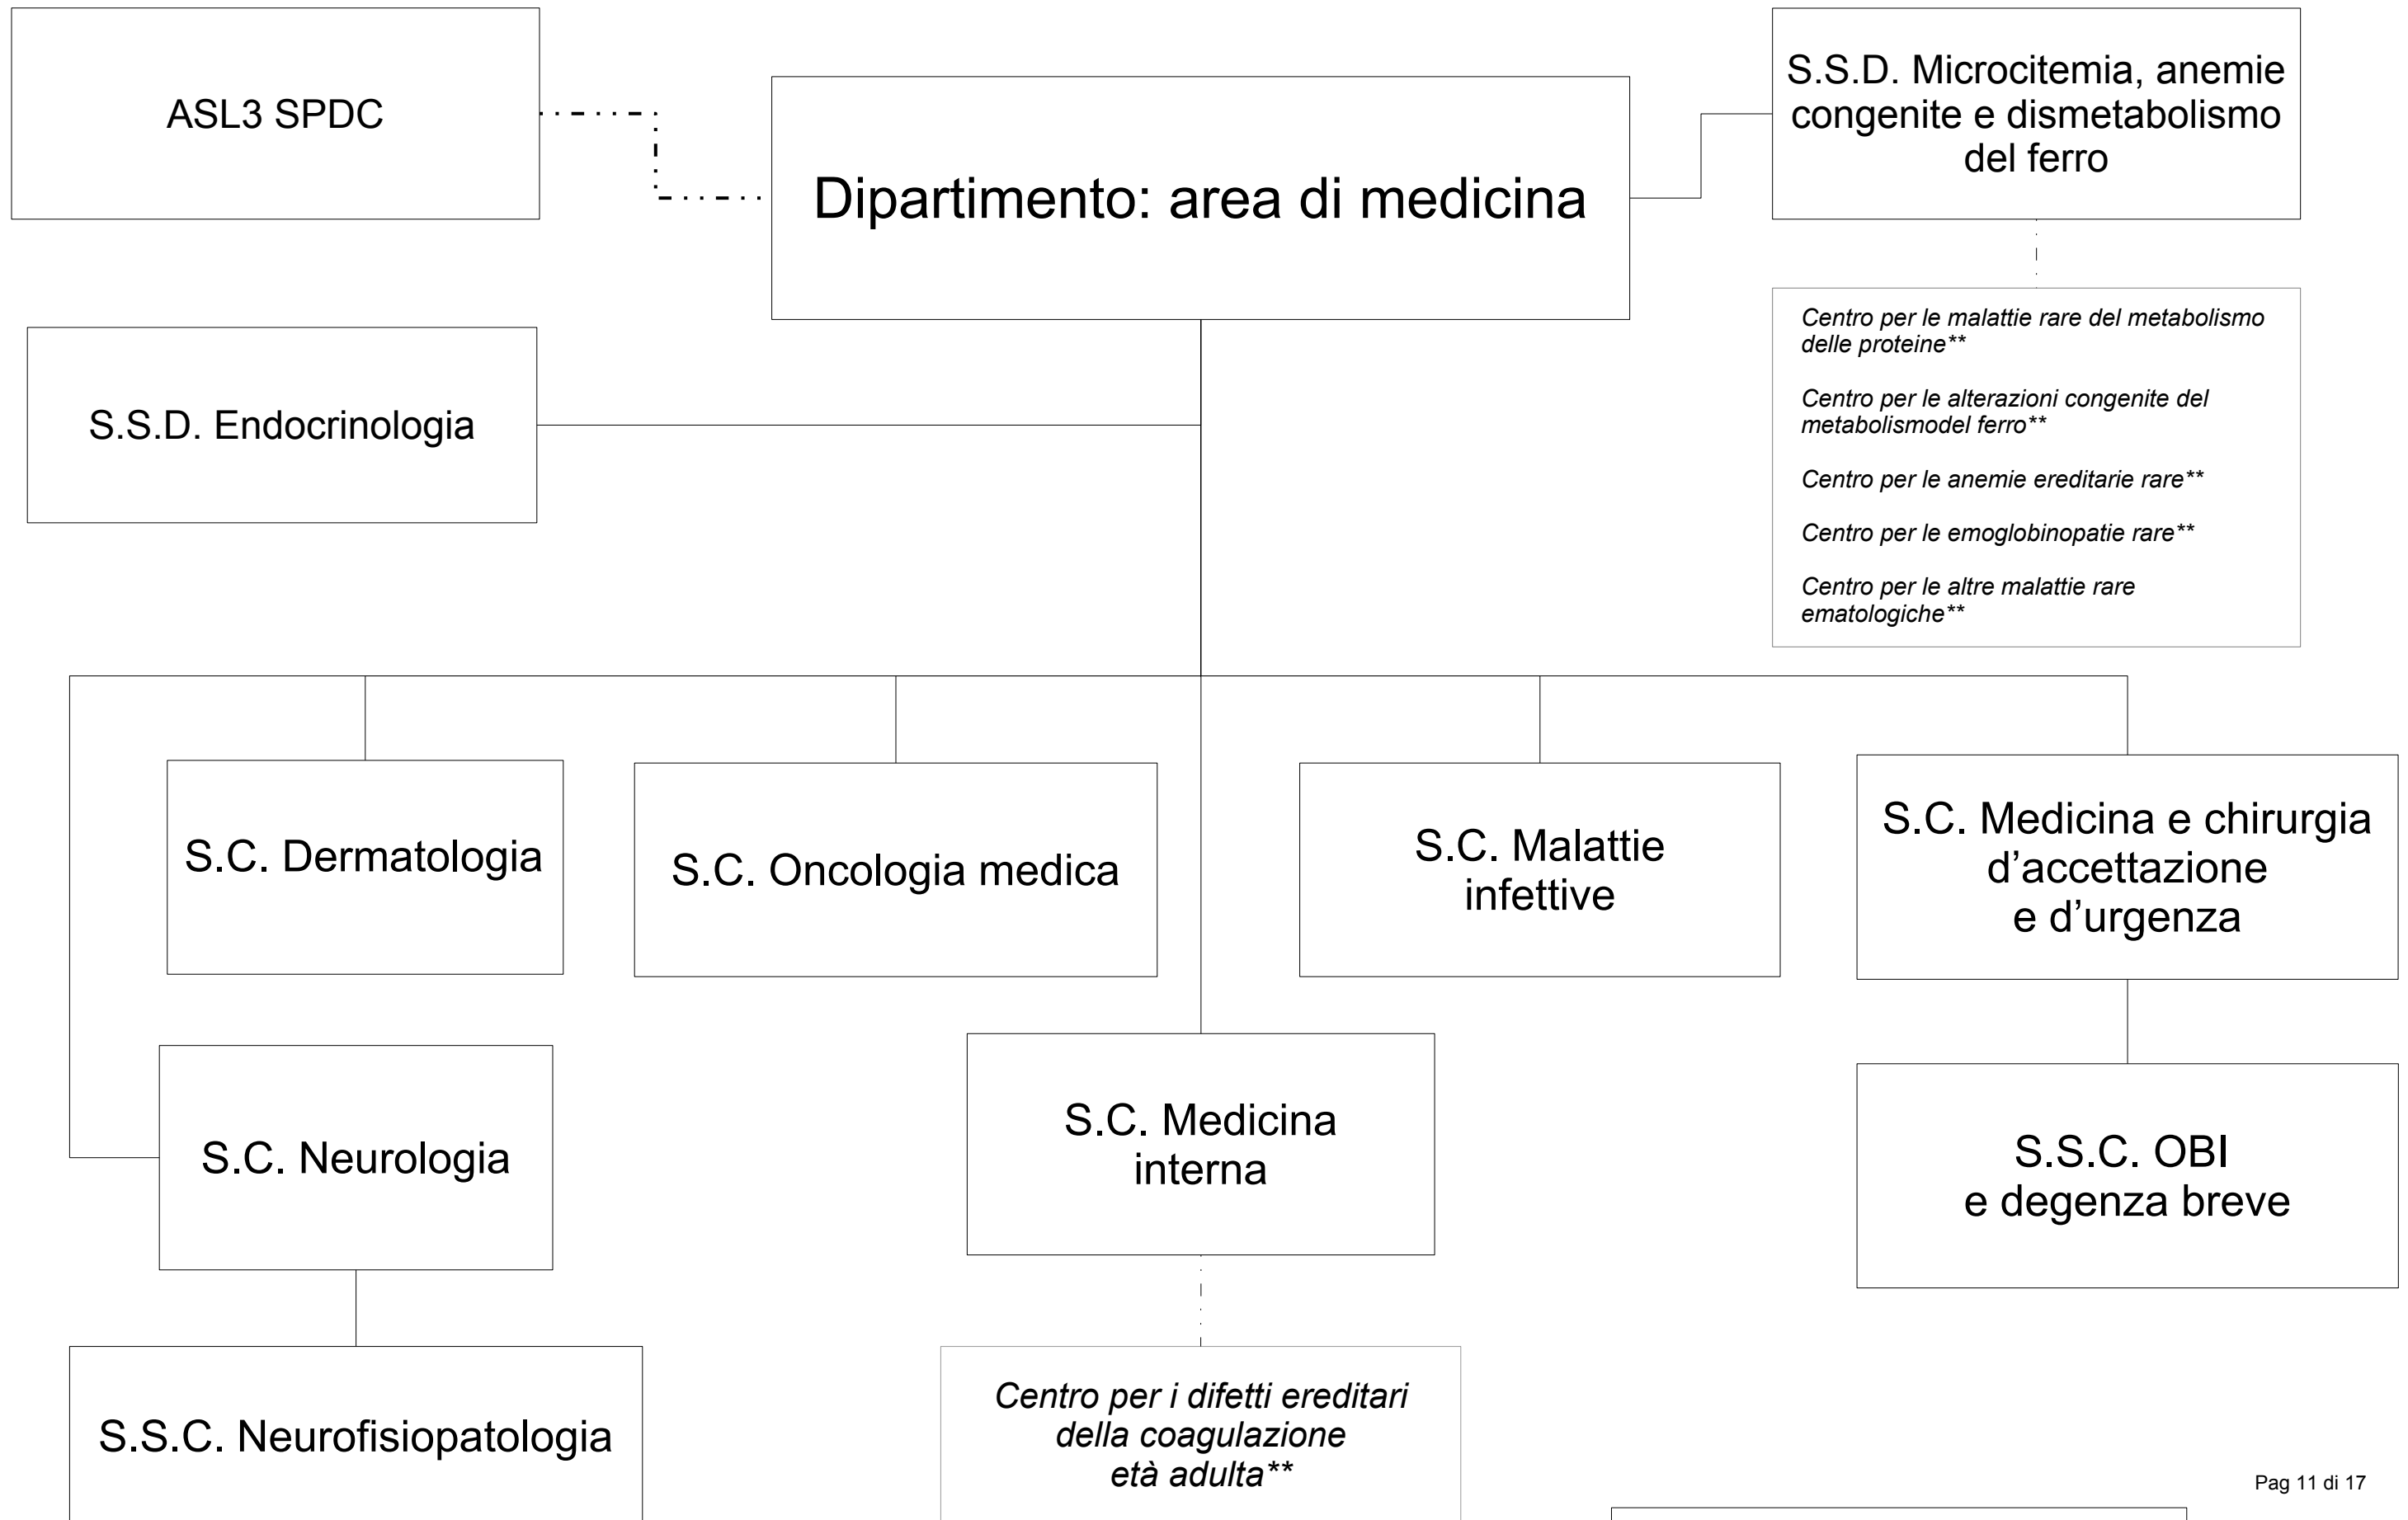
ASL3 SPDC

Dipartimento: area di medicina

S.S.D. Microcitemia, anemie congenite e dismetabolismo del ferro

*Centro per le malattie rare del metabolismo delle proteine***

*Centro per le alterazioni congenite del metabolismodel ferro***

*Centro per le anemie ereditarie rare***

*Centro per le emoglobinopatie rare***

*Centro per le altre malattie rare ematologiche***

S.S.D. Endocrinologia

S.C. Dermatologia

S.C. Oncologia medica

S.C. Malattie infettive

S.C. Medicina e chirurgia d'accettazione e d'urgenza

S.C. Neurologia

S.C. Medicina interna

S.S.C. OBI e degenza breve

S.S.C. Neurofisiopatologia

*Centro per i difetti ereditari della coagulazione età adulta***

Pag 11 di 17